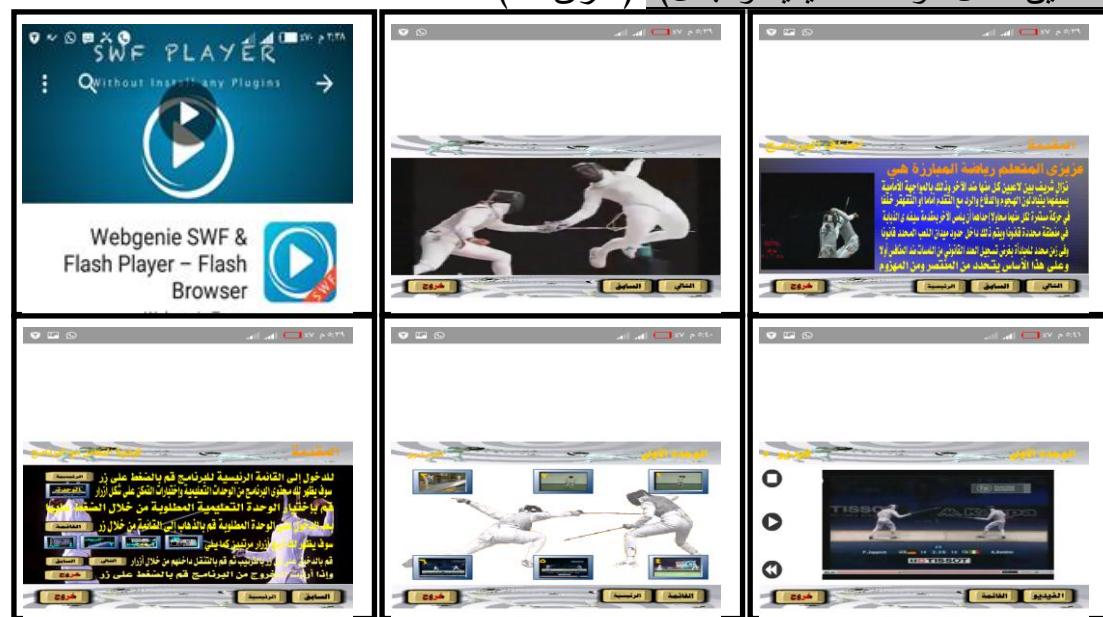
SWF PLAYER
Without Installing any Plugins

Webgenie SWF & Flash Player – Flash Browser

التالي
السابق
خروج

المقدمة
أهداف البرنامج
عزيزي المتعلم رياضة المبارزة هي
نزال شريف بين لاعبين كل منهما ضد الآخر وذلك بالمواجهة الأمامية بسيفيهما يتبادلون الهجوم والدفاع والرد مع التقدم أماما أو التقهقر خلفا في حركة مستمرة لكل منهما محاولا إحداهما أن يلمس الآخر بمقدمة سيفه أو الذبابة في منطقة محددة قانونيا ويتم ذلك داخل حدود ميدان اللعب المحدد قانونيا وفي زمن محدد للمباراة بغرض تسجيل العدد القانوني من اللمسات ضد المنافس أولا وعلى هذا الأساس يتحدد من المنتصر ومن المهزوم
التالي
السابق
الرئيسية
خروج

المقدمة
كيفية التعامل مع البرنامج
للدخول إلى القائمة الرئيسية للبرنامج قم بالضغط على زر
سوف يظهر لك محتوى البرنامج من الوحدات التعليمية واختبارات التمكن على شكل أزرار
قم باختيار الوحدة التعليمية المطلوبة من خلال الضغط عليها
للدخول على الوحدة المطلوبة قم بالذهاب إلى القائمة من خلال زر
سوف يظهر لك أزرار مرتبة كما يلي
قم بالدخول على كل زر بالترتيب ثم قم بالتنقل داخلهم من خلال أزرار
وإذا أردت الخروج من البرنامج قم بالضغط على زر
الرئيسية
القائمة
التالي
السابق
خروج
السابق
الرئيسية
خروج

الوحدة الأولى
القائمة
الرئيسية
خروج

الوحدة الأولى
الفيديو
TISSOT
الفيديو
القائمة
خروج